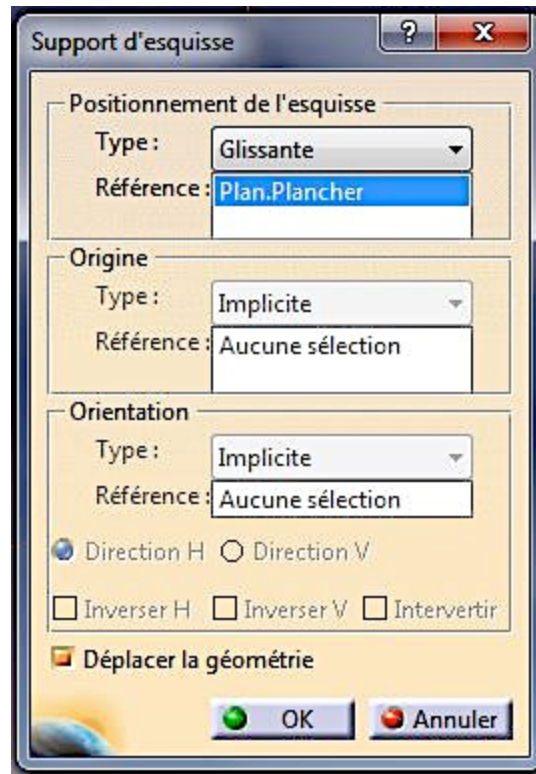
Support d'esquisse

?

X

Positionnement de l'esquisse

Type : Glissante

Référence : Plan.Plancher

Origine

Type : Implicite

Référence : Aucune sélection

Orientation

Type : Implicite

Référence : Aucune sélection

Direction H

Direction V

Inverser H

Inverser V

Intervertir

Déplacer la géométrie

OK

Annuler